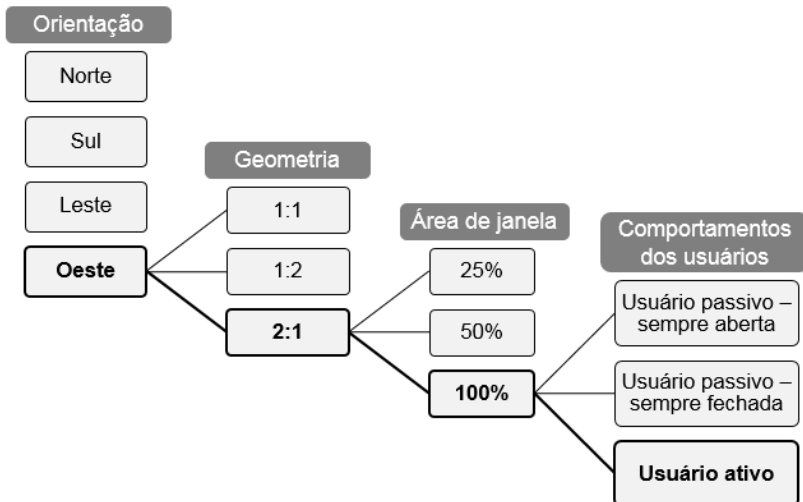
Orientação

Norte

Sul

Leste

Oeste

Geometria

1:1

1:2

2:1

Área de janela

25%

50%

100%

Comportamentos dos usuários

Usuário passivo – sempre aberta

Usuário passivo – sempre fechada

Usuário ativo